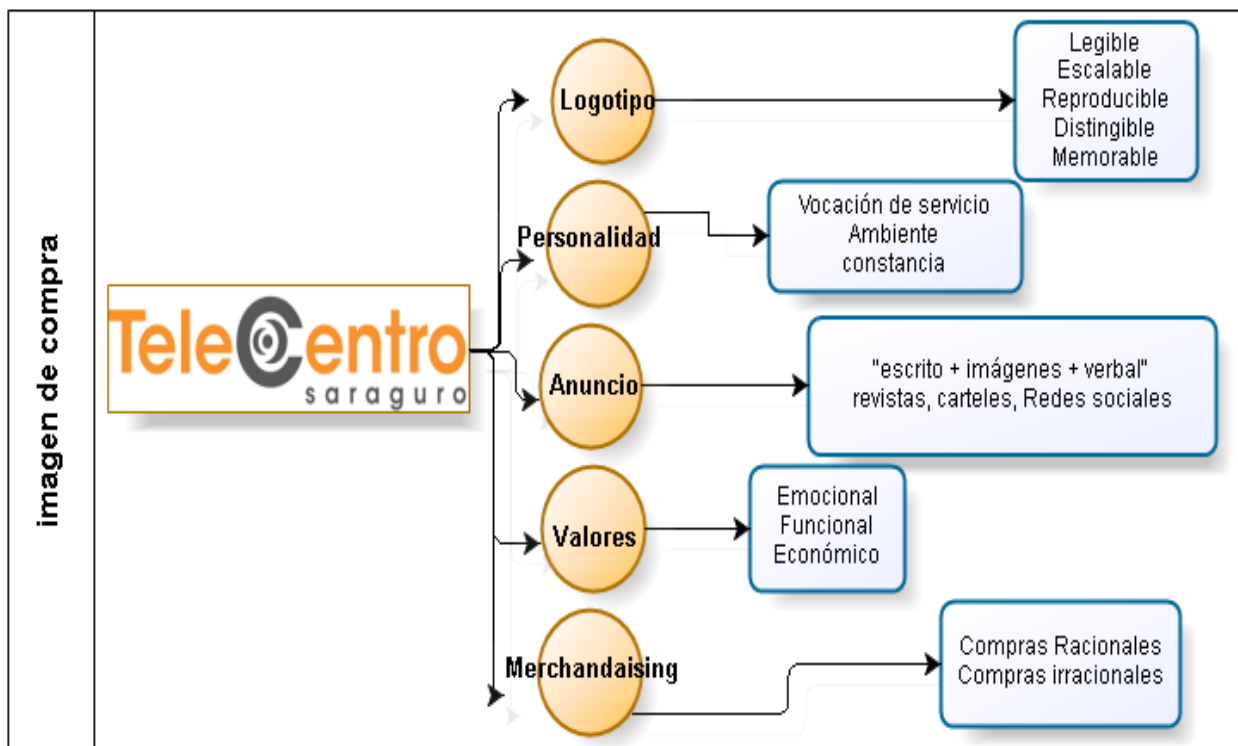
imagen de compra

TeleCentro
saraguro

Logotipo

Legible
Escalable
Reproducible
Distingible
Memorable

Personalidad

Vocación de servicio
Ambiente
constancia

Anuncio

"escrito + imágenes + verbal"
revistas, carteles, Redes sociales

Valores

Emocional
Funcional
Económico

Merchandaising

Compras Racionales
Compras irracionales